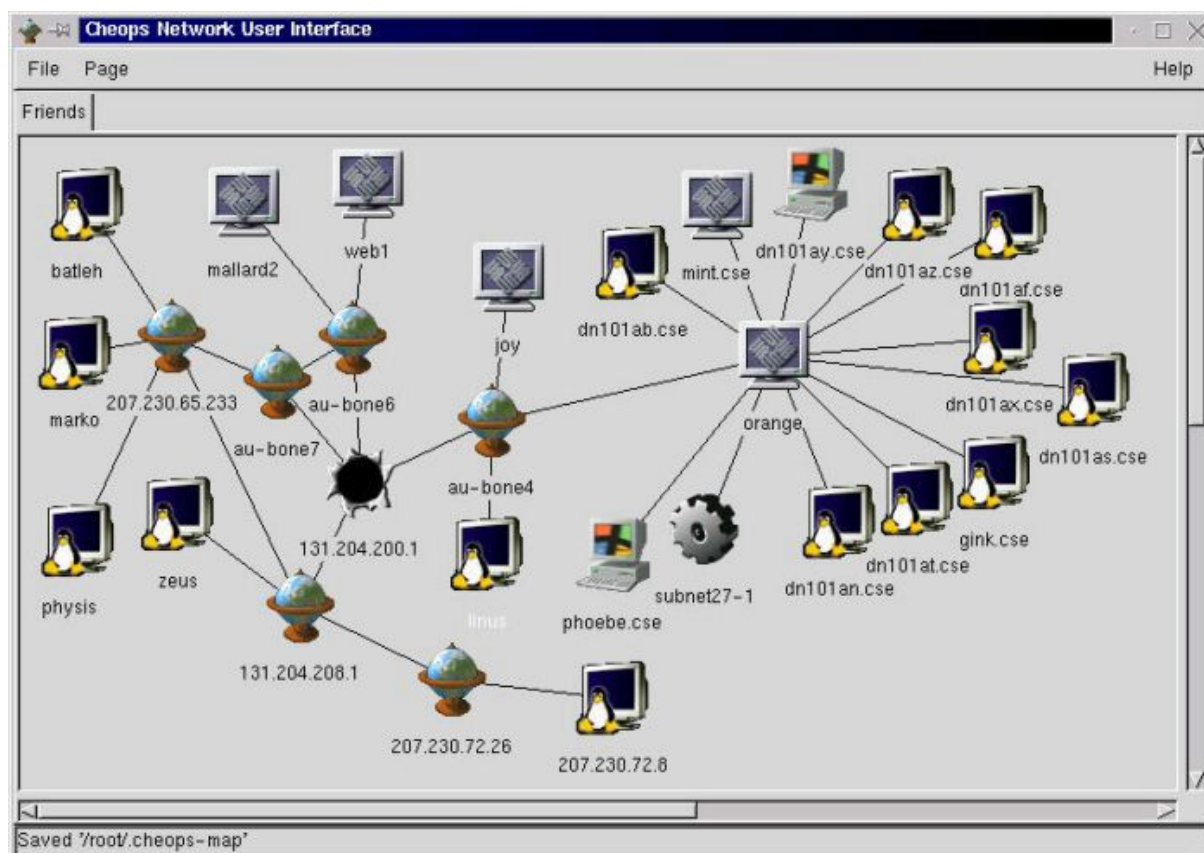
Cheops Network User Interface

File Page Help

Friends

batleh
mallard2
web1
mint.cse
dn101ay.cse
dn101az.cse
dn101af.cse
dn101ab.cse
joy
marko
207.230.65.233
au-bone6
au-bone7
orange
dn101ax.cse
dn101as.cse
au-bone4
131.204.200.1
gink.cse
dn101at.cse
dn101an.cse
subnet27-1
zeus
physis
linus
phoebe.cse
131.204.208.1
207.230.72.26
207.230.72.8

Saved '/root/.cheops-map'